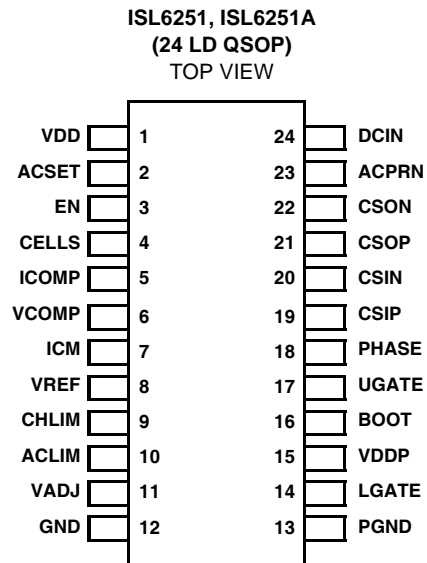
ISL6251, ISL6251A
(24 LD QSOP)
TOP VIEW

VDD 1
ACSET 2
EN 3
CELLS 4
ICOMP 5
VCOMP 6
ICM 7
VREF 8
CHLIM 9
ACLIM 10
VADJ 11
GND 12

24 DCIN
23 ACPRN
22 CSON
21 CSOP
20 CSIN
19 CSIP
18 PHASE
17 UGATE
16 BOOT
15 VDDP
14 LGATE
13 PGND